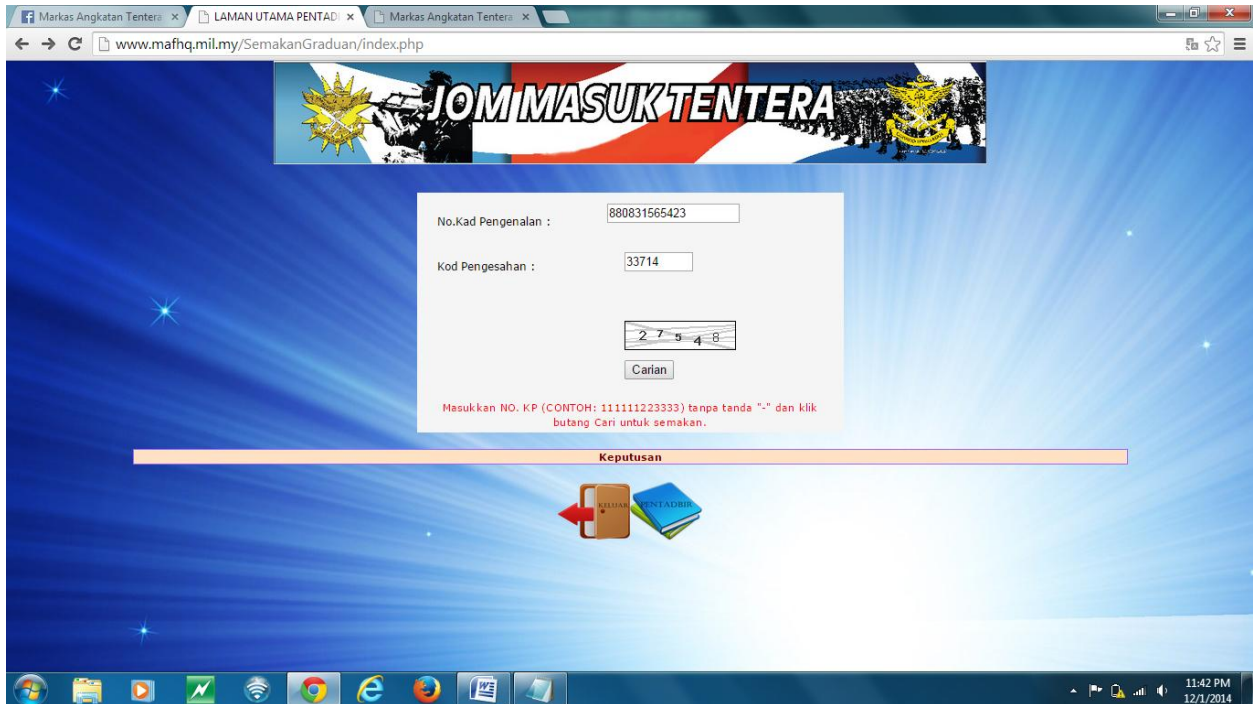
Markas Angkatan Tentera ×
LAMAN UTAMA PENTADI ×
Markas Angkatan Tentera ×

www.mafhq.mil.my/SemakanGraduan/index.php

JOM MASUK TENTERA

No.Kad Pengenalan : 880831565423

Kod Pengesahan : 33714

2 7 5 4 8

Carian

Masukkan NO. KP (CONTOH: 111111223333) tanpa tanda "-" dan klik butang Cari untuk semakan.

Keputusan

KELUAR
PENTADBIR

11:42 PM
12/1/2014